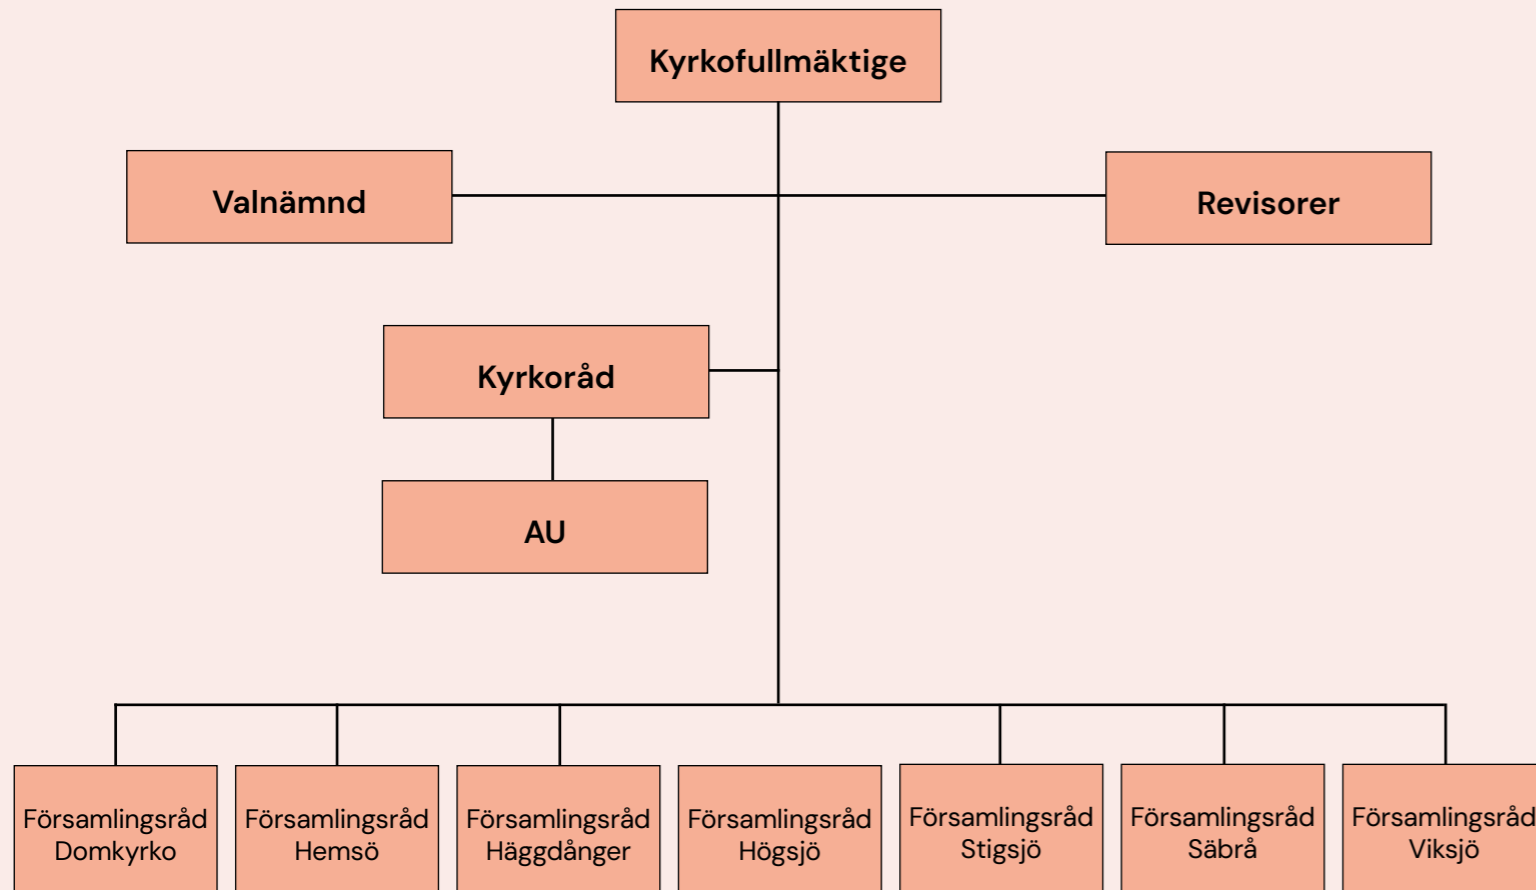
Kyrkofullmäktige

Valnämnd

Revisorer

Kyrkoråd

AU

Församlingsråd Domkyrko

Församlingsråd Hemsö

Församlingsråd Häggdånger

Församlingsråd Högsjö

Församlingsråd Stigsjö

Församlingsråd Säbrå

Församlingsråd Viksjö